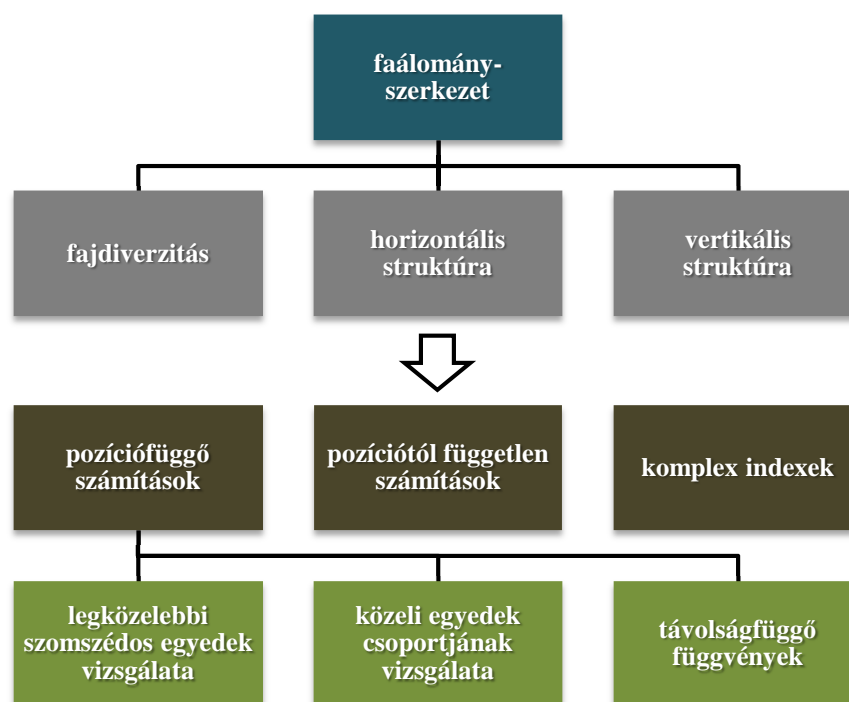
faálomány-szerkezet

fajdiverzitás

horizontális struktúra

vertikális struktúra

pozíciófüggő számítások

pozíciótól független számítások

komplex indexek

legközelebbi szomszédos egyedek vizsgálata

közeli egyedek csoportjának vizsgálata

távolságfüggő függvények